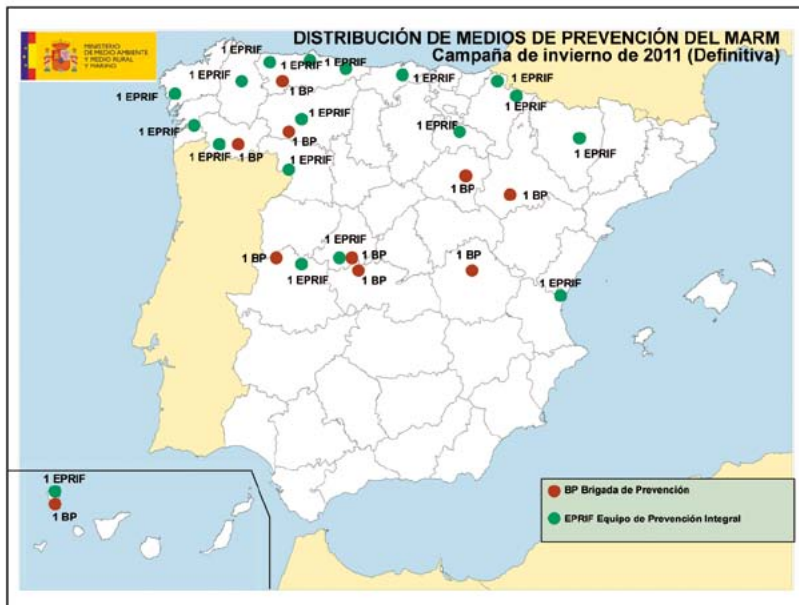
MINISTERIO DE MEDIO AMBIENTE Y MEDIO RURAL Y MARINO

DISTRIBUCIÓN DE MEDIOS DE PREVENCIÓN DEL MARM
Campaña de invierno de 2011 (Definitiva)

1 EPRIF
1 EPRIF
1 EPRIF
1 BP
1 EPRIF
1 EPRIF
1 EPRIF
1 EPRIF
1 EPRIF
1 BP
1 EPRIF
1 EPRIF
1 BP
1 EPRIF
1 EPRIF
1 BP
1 BP
1 EPRIF
1 BP
1 BP
1 EPRIF
1 EPRIF
1 BP
1 BP
1 EPRIF

1 EPRIF
1 BP

BP Brigada de Prevención
EPRIF Equipo de Prevención Integral